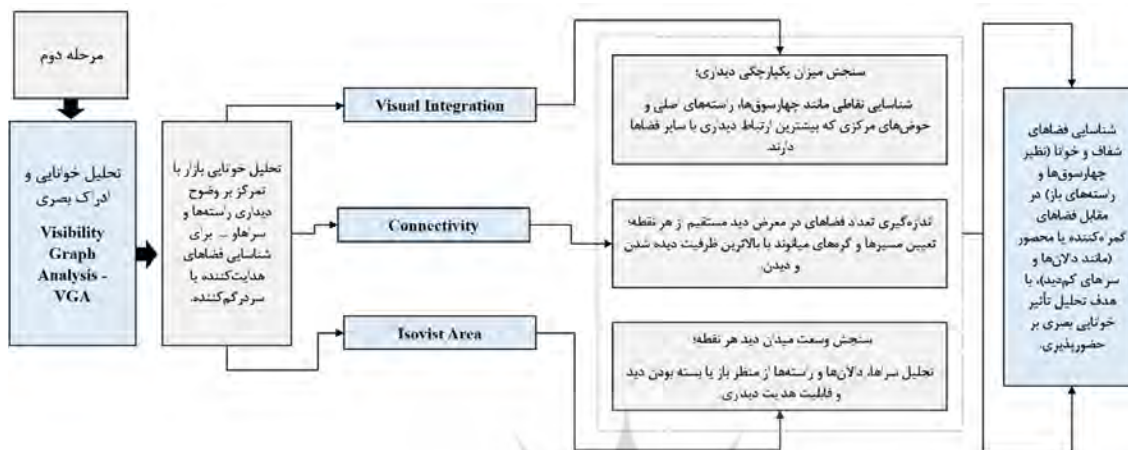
مرحله دوم

تحلیل خوانایی و ادراک بصری
Visibility Graph Analysis - VGA

تحلیل خوانایی بازار با تمرکز بر وضوح دیداری راسته‌ها و سراها و ... برای شناسایی فضاهای هدایت‌کننده یا سردرگم‌کننده.

Visual Integration

Connectivity

Isovist Area

سنجش میزان یکپارچگی دیداری؛
شناسایی نقاطی مانند چهارسوق‌ها، راسته‌های اصلی و حوض‌های مرکزی که بیشترین ارتباط دیداری با سایر فضاها دارند.

اندازه‌گیری تعداد فضاهای در معرض دید مستقیم از هر نقطه؛ تعیین مسیرها و گره‌های میانوند با بالاترین ظرفیت دیده شدن و دیدن.

سنجش وسعت میدان دید هر نقطه؛
تحلیل سراها، دالان‌ها و راسته‌ها از منظر باز یا بسته بودن دید و قابلیت هدایت دیداری.

شناسایی فضاهای شفاف و خوانا (نظیر چهارسوق‌ها و راسته‌های باز) در مقابل فضاهای گمراه‌کننده یا محصور (مانند دالان‌ها و سراهای کم‌دید)، با هدف تحلیل تأثیر خوانایی بصری بر حضورپذیری.